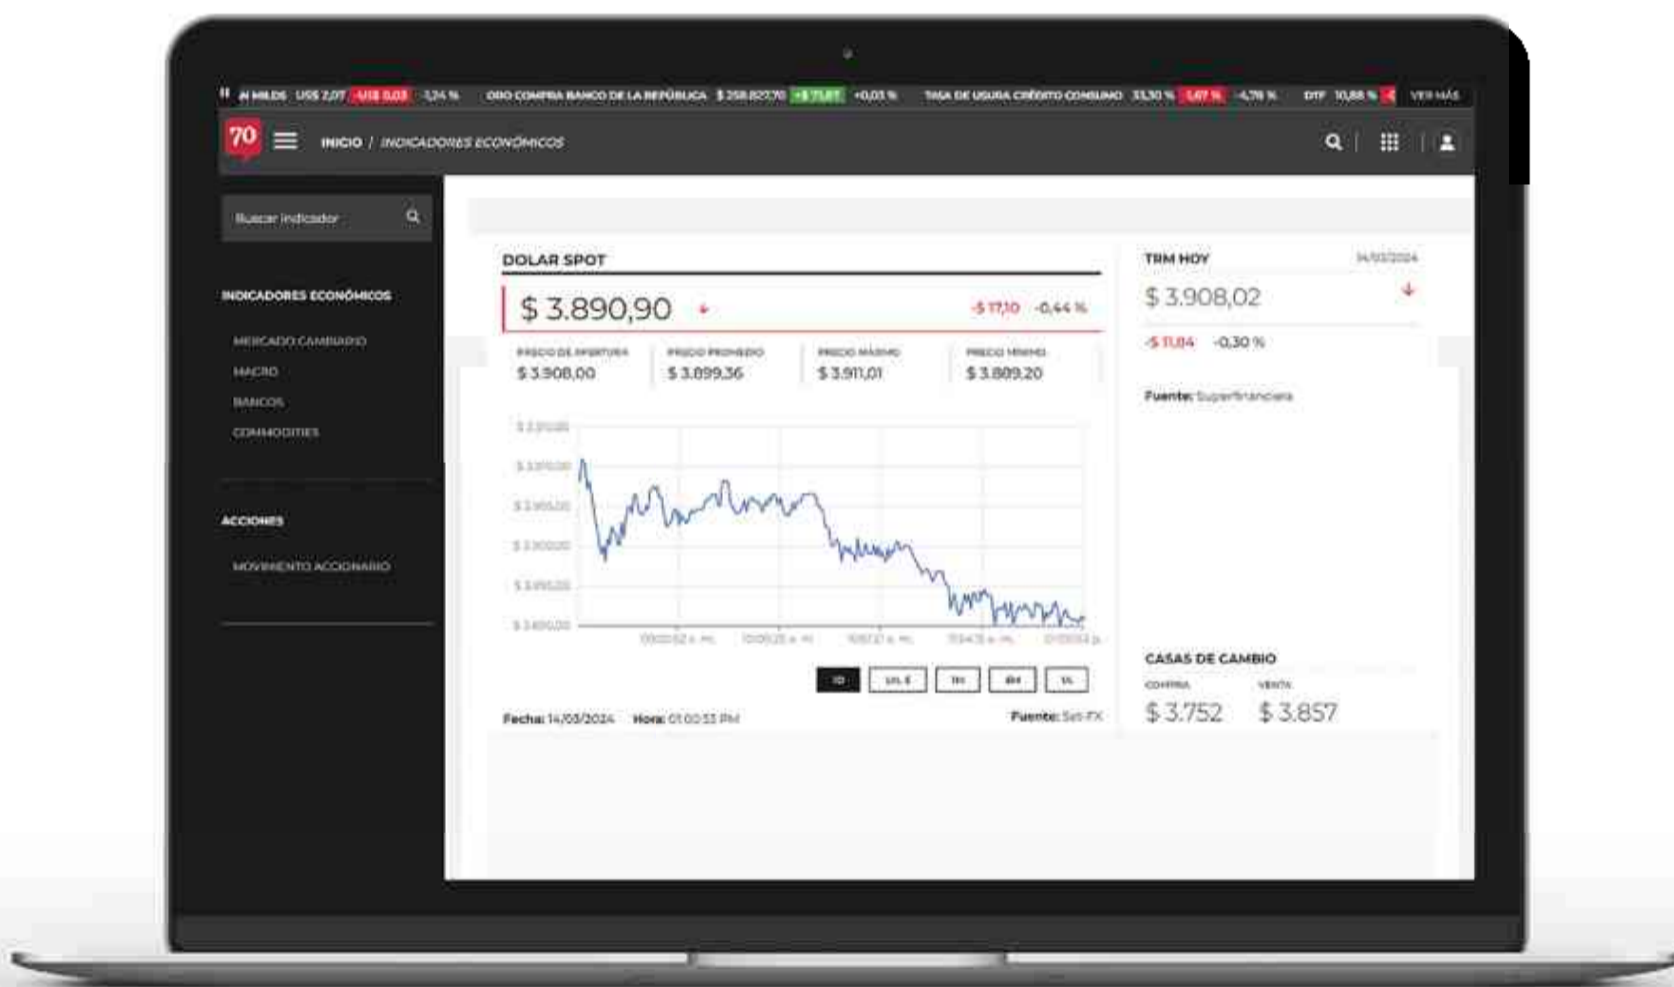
N MILES US$ 2,07 -US$ 0,03 -1,24 % ORO COMPRA BANCO DE LA REPÚBLICA $ 258.827,70 +$ 71,07 +0,03 % TASA DE USURA CRÉDITO CONSUMO 33,30 % -1,47 % -4,76 % DTF 10,88 % VER MÁS

70 INICIO / INDICADORES ECONÓMICOS

Buscar indicador

INDICADORES ECONÓMICOS

MERCADO CAMBIARIO
MACRO
BANCOS
COMMODITIES

ACCIONES

MOVIMIENTO ACCIONARIO

DOLAR SPOT

$ 3.890,90 -$ 17,10 -0,44 %

PRECIO DE APERTURA $ 3.908,00
PRECIO PROMEDIO $ 3.899,36
PRECIO MÁXIMO $ 3.911,01
PRECIO MÍNIMO $ 3.889,20

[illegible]

1D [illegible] 1M 6M 1A

Fecha: 14/03/2024 Hora: 01:00:33 PM Fuente: Set-FX

TRM HOY 14/03/2024

$ 3.908,02

-$ 11,84 -0,30 %

Fuente: Superfinanciera

CASAS DE CAMBIO

COMPRA $ 3.752
VENTA $ 3.857